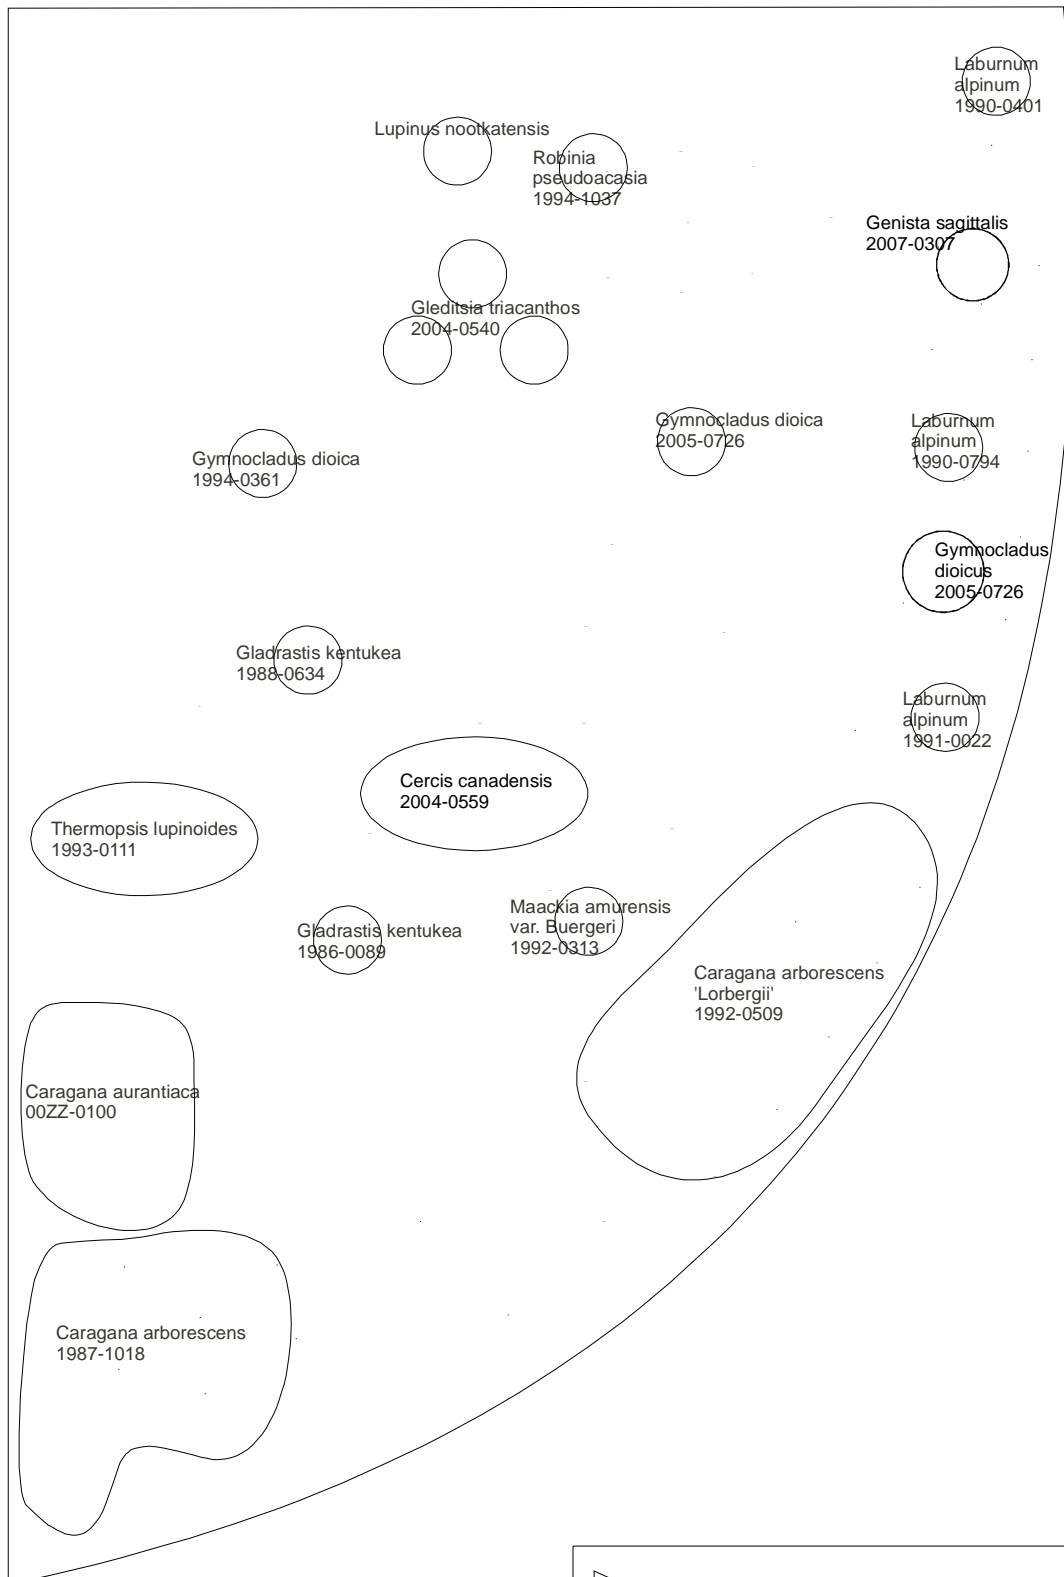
Laburnum alpinum 1990-0401

Lupinus nootkatensis

Robinia pseudoacasia 1994-1037

Genista sagittalis 2007-0307

Gleditsia triacanthos 2004-0540

Gymnocladus dioica 2005-0726

Laburnum alpinum 1990-0794

Gymnocladus dioica 1994-0361

Gymnocladus dioicus 2005-0726

Gladrastis kentukea 1988-0634

Laburnum alpinum 1991-0022

Cercis canadensis 2004-0559

Thermopsis lupinoides 1993-0111

Maackia amurensis var. Buergeri 1992-0313

Gladrastis kentukea 1986-0089

Caragana arborescens 'Lorbergii' 1992-0509

Caragana aurantiaca 00ZZ-0100

Caragana arborescens 1987-1018